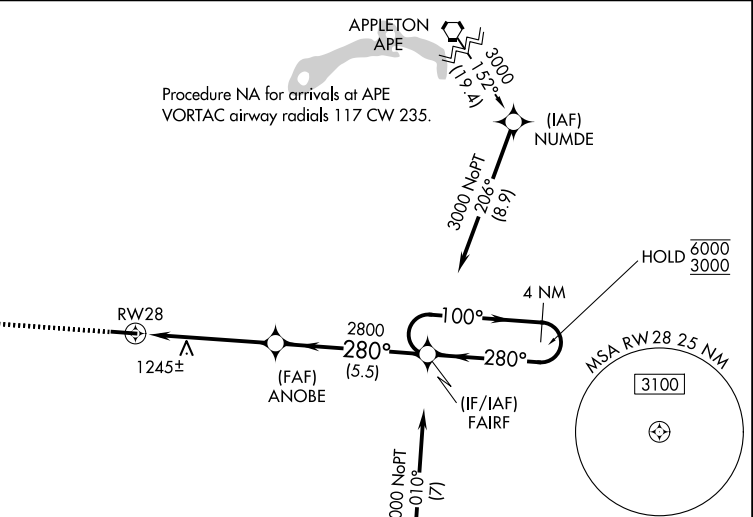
APPLETON
APE

3000
152°
(19.4)

Procedure NA for arrivals at APE VORTAC airway radials 117 CW 235.

(IAF)
NUMDE

3000 NoPT
206°
(8.9)

HOLD $\frac{\overline{6000}}{\underline{3000}}$

4 NM

100°

280°

RW28

2800
280°
(5.5)

1245±

(FAF)
ANOBE

(IF/IAF)
FAIRF

MSA RW28 25 NM

3100

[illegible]000 NoPT
010°
(7)